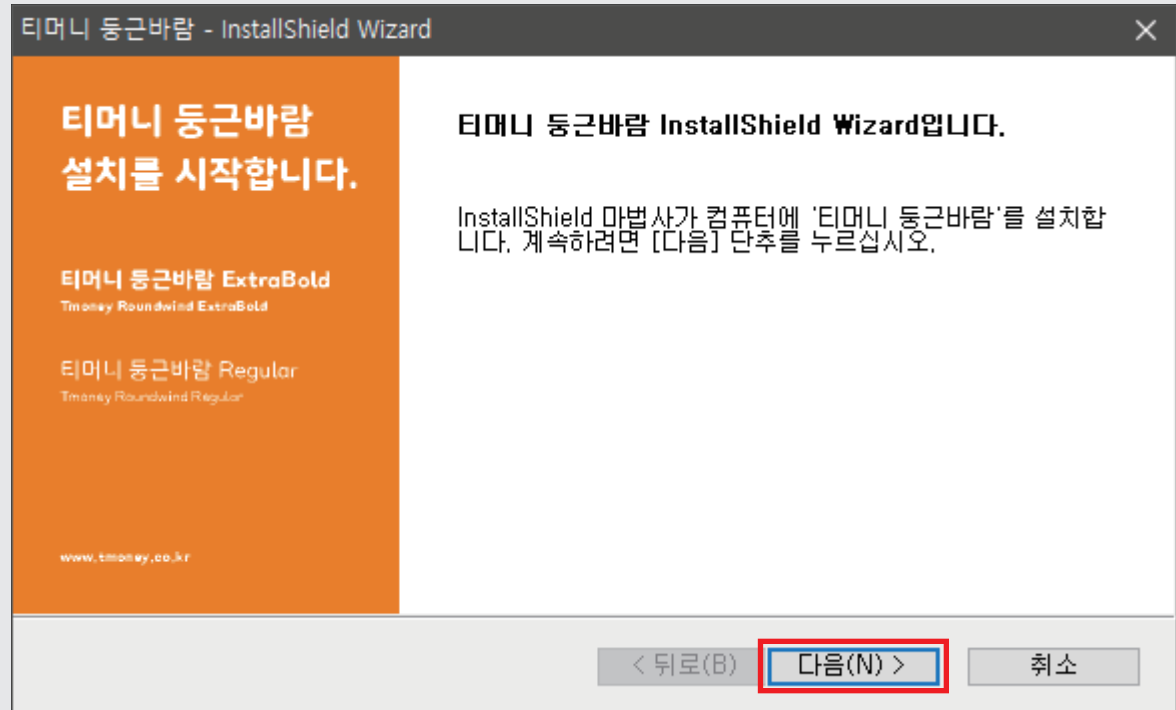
티머니 둥근바람 - InstallShield Wizard

×

티머니 둥근바람
설치를 시작합니다.

티머니 둥근바람 ExtraBold
Tmoney Roundwind ExtraBold

티머니 둥근바람 Regular
Tmoney Roundwind Regular

www.tmoney.co.kr

티머니 둥근바람 InstallShield Wizard입니다.

InstallShield 마법사가 컴퓨터에 '티머니 둥근바람'를 설치합니다. 계속하려면 [다음] 단추를 누르십시오.

< 뒤로(B)

다음(N) >

취소